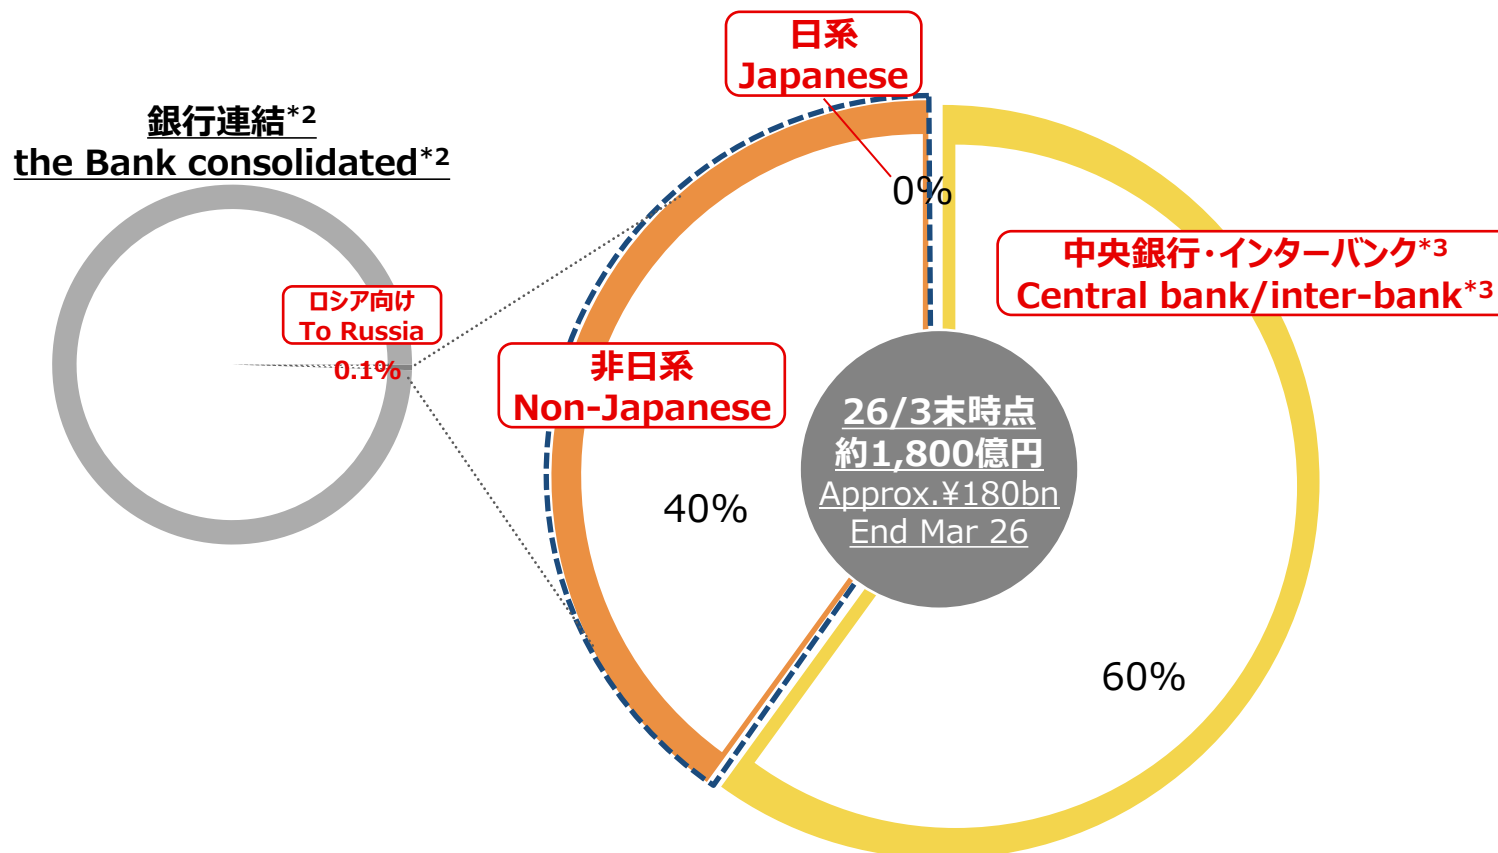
銀行連結$^{*2}$
the Bank consolidated$^{*2}$

ロシア向け
To Russia
0.1%

日系
Japanese

0%

中央銀行･インターバンク$^{*3}$
Central bank/inter-bank$^{*3}$

非日系
Non-Japanese

40%

26/3末時点
約1,800億円
Approx.¥180bn
End Mar 26

60%